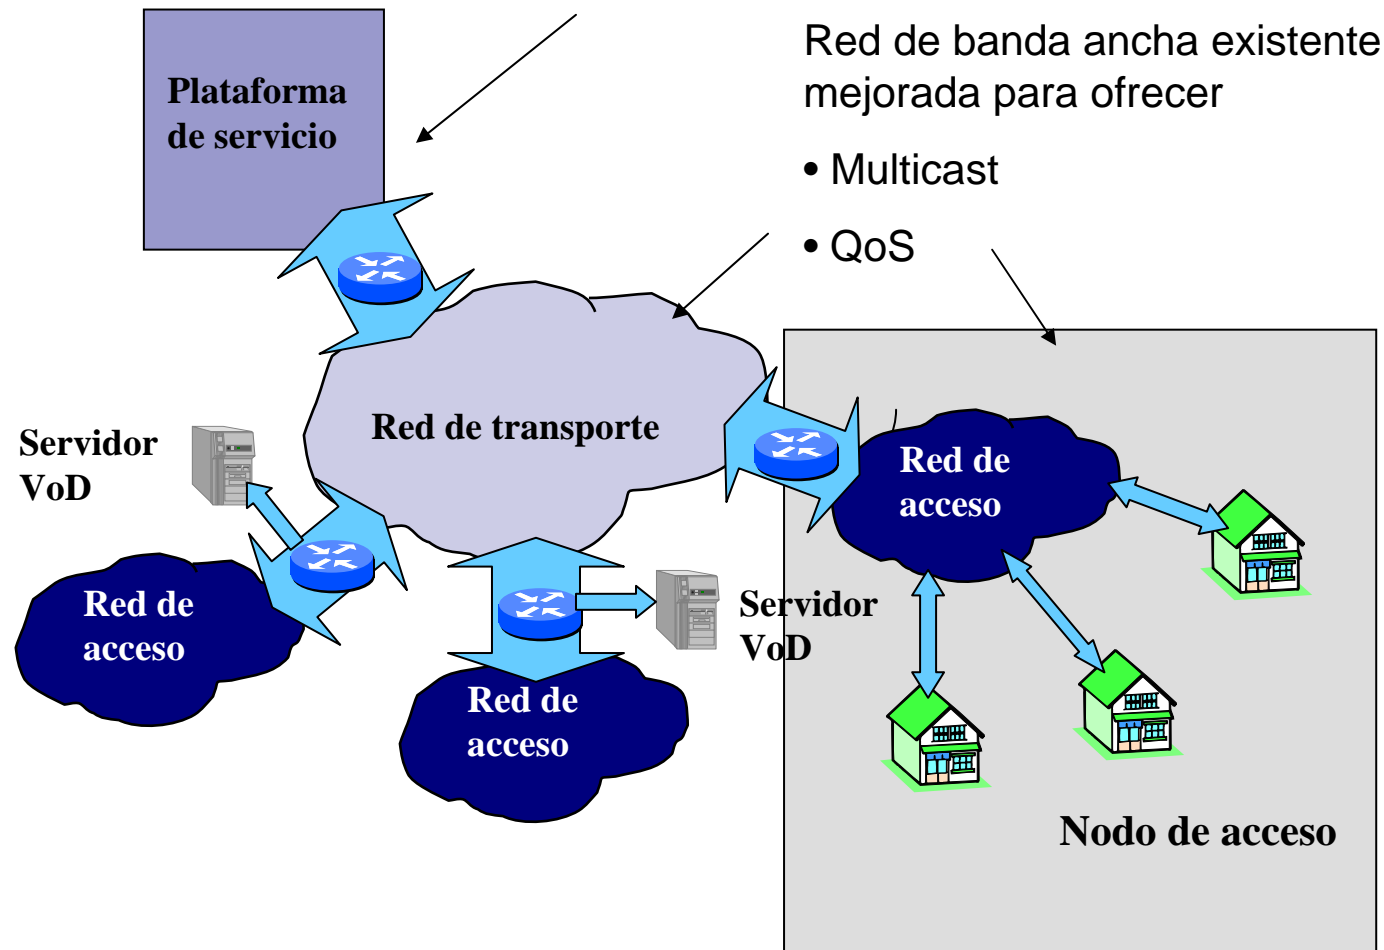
Plataforma de servicio

Red de banda ancha existente mejorada para ofrecer

• Multicast

• QoS

Red de transporte

Servidor VoD

Red de acceso

Red de acceso

Red de acceso

Servidor VoD

Nodo de acceso